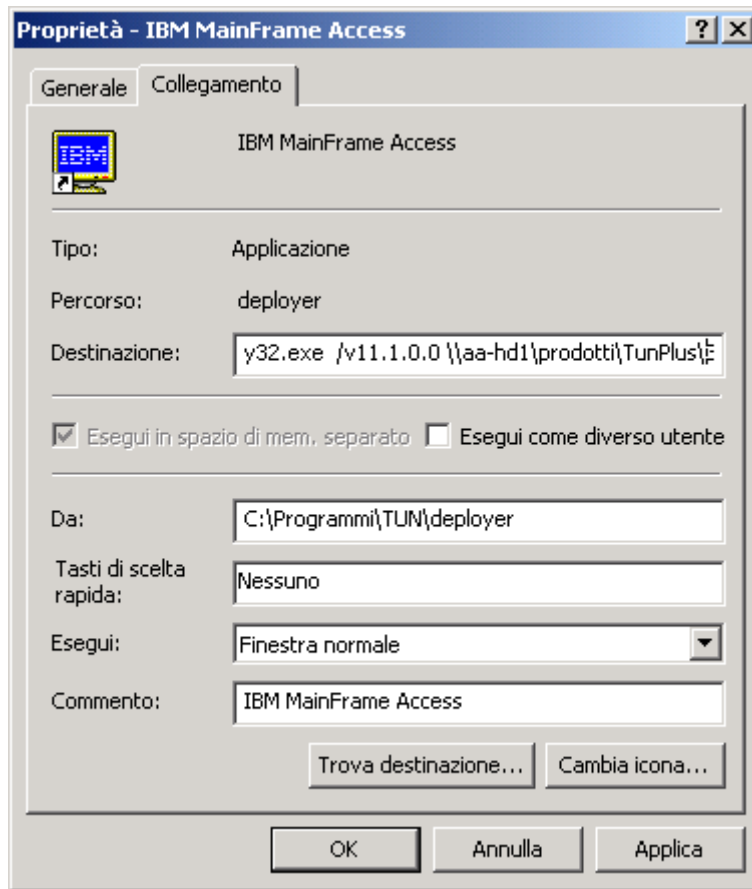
Proprietà - IBM MainFrame Access

? X

Generale Collegamento

IBM

IBM MainFrame Access

Tipo: Applicazione

Percorso: deployer

Destinazione: y32.exe /v11.1.0.0 \\aa-hd1\prodotti\TunPlus\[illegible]

Esegui in spazio di mem. separato Esegui come diverso utente

Da: C:\Programmi\TUN\deployer

Tasti di scelta rapida: Nessuno

Esegui: Finestra normale

Commento: IBM MainFrame Access

Trova destinazione... Cambia icona...

OK Annulla Applica